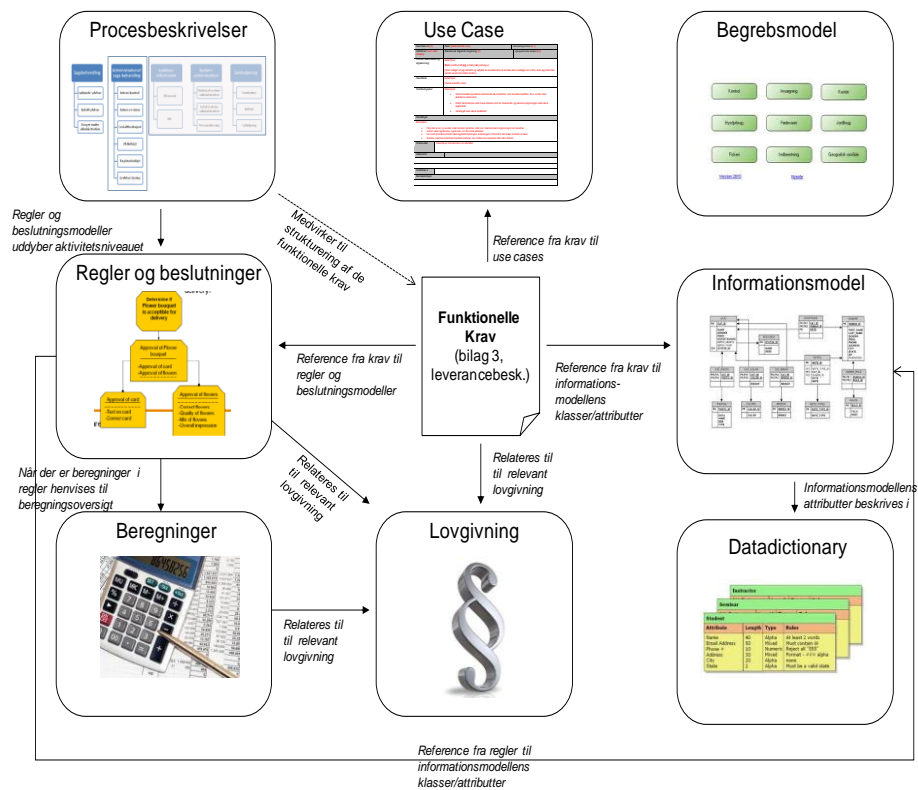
Procesbeskrivelser

Use Case

Begrebsmodel

Kontrol
Ansøgning
Kunde
Rydpligt
Fødevare
Jordbrug
Foder
Indberetning
Geografisk område
Version 2015
Noegle

Regler og beslutningsmodeller uddyber aktivitetsniveauet

Medvirker til strukturering af de funktionelle krav

Reference fra krav til use cases

Regler og beslutninger

Determine if Flower bouquet is acceptable for delivery

Approval of Flower bouquet

-Approval of card
-Approval of flowers

Approval of card
-Name card
-Correct card

Approval of flowers
-Correct flowers
-Quality of flowers
-Mix of flowers
-Overall impression

Funktionelle Krav
(bilag 3, leverancebesk.)

Reference fra krav til regler og beslutningsmodeller

Reference fra krav til informations-modellens klasser/attributter

Informationsmodel

Relateres til til relevant lovgivning

Relateres til til relevant lovgivning

Når der er beregninger i regler henvises til beregningsoversigt

Informationsmodellens attributter beskrives i

Beregninger

Lovgivning

Datadictionary

Instructor
Seminar
Student

| Attribute | Length | Type | Rules |
|---|---|---|---|
| Name | 40 | Alpha | At least 2 words |
| Email Address | 50 | Mixed | Must contain @ |
| Phone # | 10 | Numeric | Reject all "555" |
| Address | 20 | Mixed | Format - ### alpha |
| City | 20 | Alpha | none |
| State | 2 | Alpha | Must be a valid state |

Relateres til til relevant lovgivning

Reference fra regler til informationsmodellens klasser/attributter